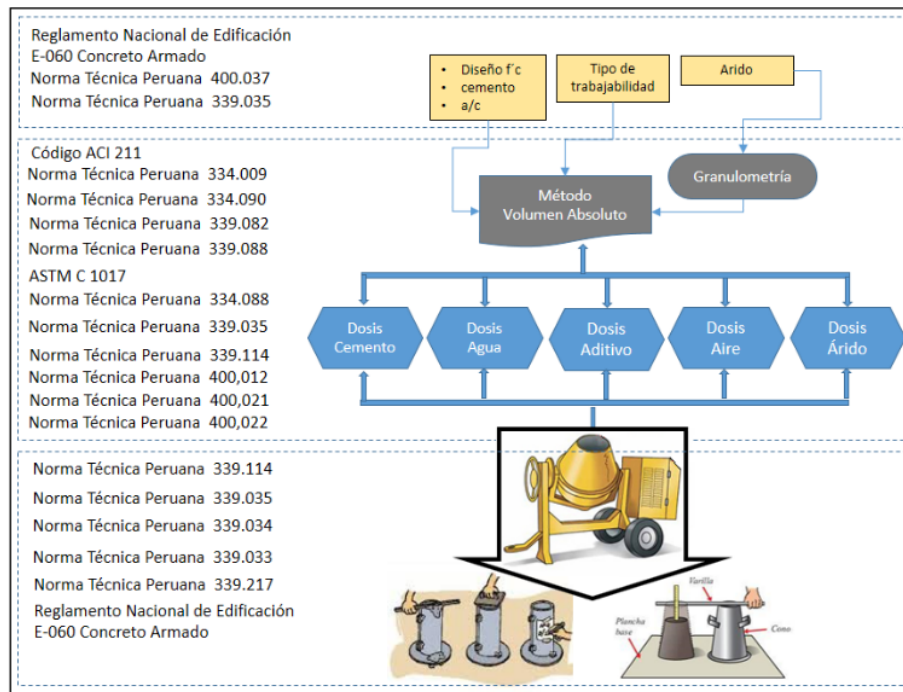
Reglamento Nacional de Edificación
E-060 Concreto Armado
Norma Técnica Peruana 400.037
Norma Técnica Peruana 339.035

- Diseño f´c
- cemento
- a/c

Tipo de trabajabilidad

Arido

Código ACI 211
Norma Técnica Peruana 334.009
Norma Técnica Peruana 334.090
Norma Técnica Peruana 339.082
Norma Técnica Peruana 339.088
ASTM C 1017
Norma Técnica Peruana 334.088
Norma Técnica Peruana 339.035
Norma Técnica Peruana 339.114
Norma Técnica Peruana 400,012
Norma Técnica Peruana 400,021
Norma Técnica Peruana 400,022

Granulometría

Método Volumen Absoluto

Dosis Cemento

Dosis Agua

Dosis Aditivo

Dosis Aire

Dosis Árido

Norma Técnica Peruana 339.114
Norma Técnica Peruana 339.035
Norma Técnica Peruana 339.034
Norma Técnica Peruana 339.033
Norma Técnica Peruana 339.217
Reglamento Nacional de Edificación
E-060 Concreto Armado

Varilla
Plancha base
Cono